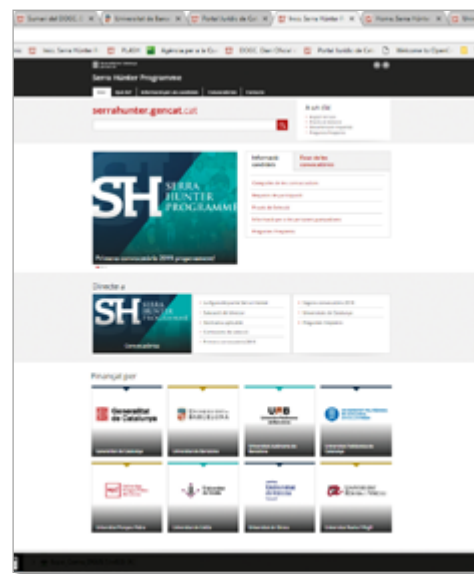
Sumari del DOGC | Universitat de Barcelona | Portal Jurídic de Catalunya | Inici. Serra Húnter | Fitxa Serra Húnter

Inici. Serra Húnter | PLADI | Agència per a la Qualitat | DOGC. Diari Oficial | Portal Jurídic de Catalunya | Welcome to OpenCourseWare

Serra Húnter Programme

serrahunter.gencat.cat

SH SERRA HÚNTER PROGRAMME

Primera convocatòria 2019 programada!

Informació candidats | Fase de les convocatòries

Directe a

SH SERRA HÚNTER PROGRAMME

Convocatòries

Finançat per

Generalitat de Catalunya

UNIVERSITAT DE BARCELONA

UAB

UPC

UPF

Universitat de Lleida

Universitat de Girona

UNIVERSITAT ROVIRA I VIRGILI